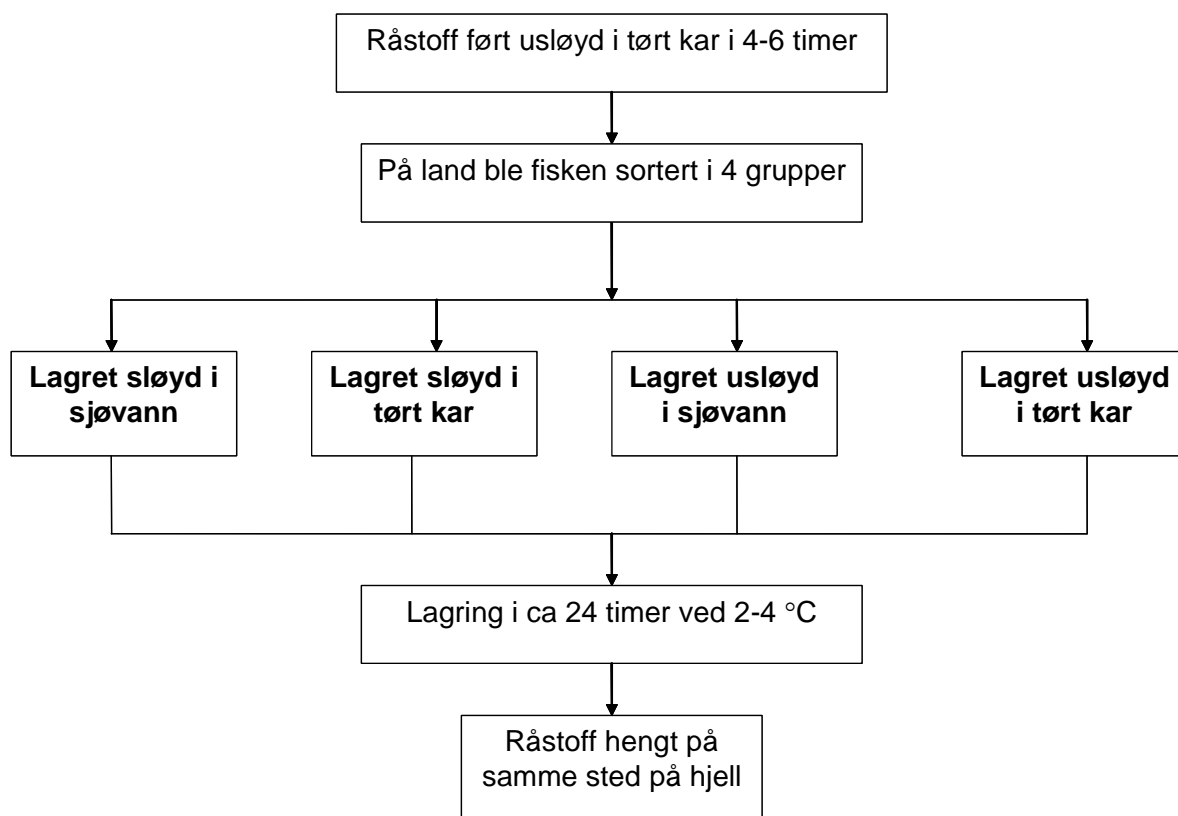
Råstoff ført usløyd i tørt kar i 4-6 timer

På land ble fisken sortert i 4 grupper

Lagret sløyd i sjøvann

Lagret sløyd i tørt kar

Lagret usløyd i sjøvann

Lagret usløyd i tørt kar

Lagring i ca 24 timer ved 2-4 °C

Råstoff hengt på samme sted på hjell